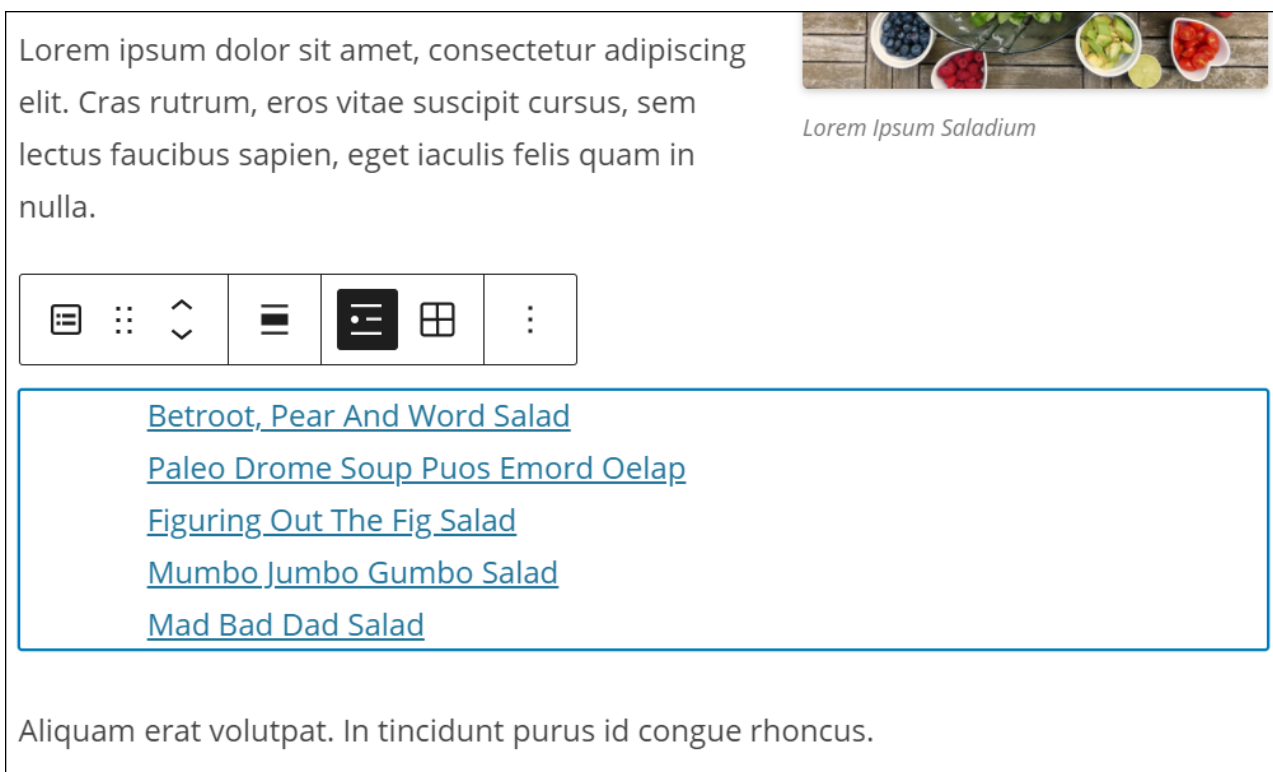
Lorem ipsum dolor sit amet, consectetur adipiscing elit. Cras rutrum, eros vitae suscipit cursus, sem lectus faucibus sapien, eget iaculis felis quam in nulla.

Lorem Ipsum Saladium

Betroot, Pear And Word Salad
Paleo Drome Soup Puos Emord Oelap
Figuring Out The Fig Salad
Mumbo Jumbo Gumbo Salad
Mad Bad Dad Salad

Aliquam erat volutpat. In tincidunt purus id congue rhoncus.